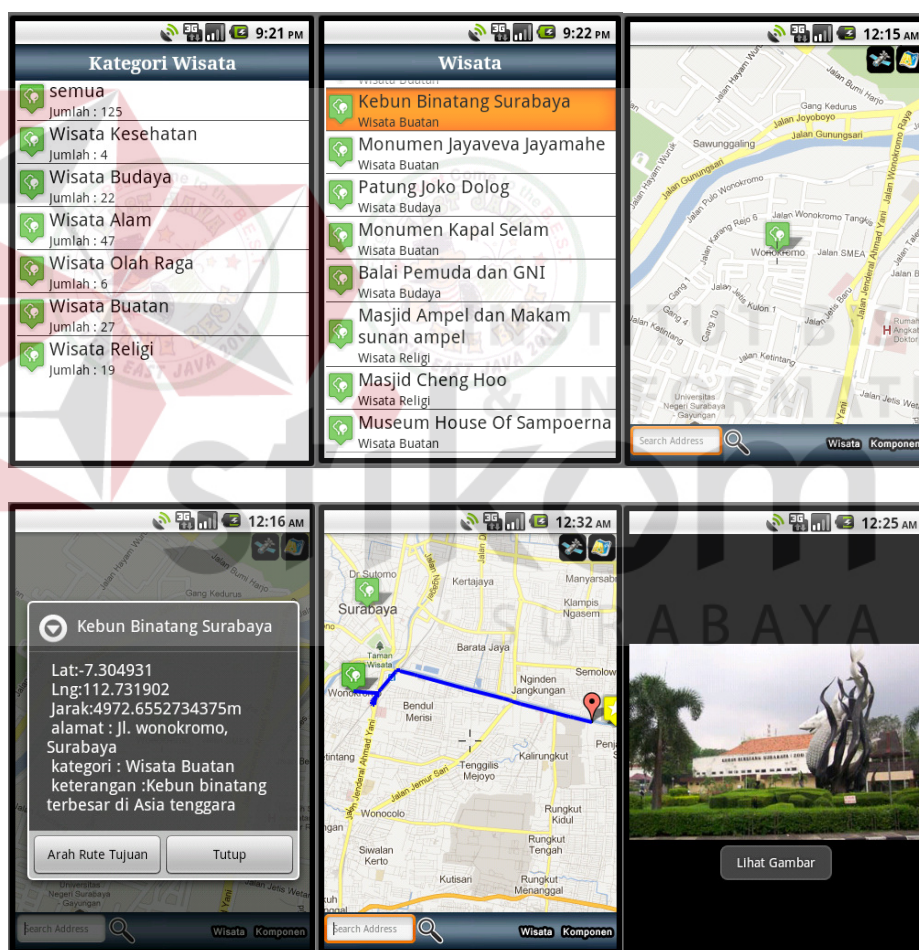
9:21 PM
Kategori Wisata
semua
Jumlah : 125
Wisata Kesehatan
Jumlah : 4
Wisata Budaya
Jumlah : 22
Wisata Alam
Jumlah : 47
Wisata Olah Raga
Jumlah : 6
Wisata Buatan
Jumlah : 27
Wisata Religi
Jumlah : 19

9:22 PM
Wisata
Kebun Binatang Surabaya
Wisata Buatan
Monumen Jayaveva Jayamahe
Wisata Buatan
Patung Joko Dolog
Wisata Budaya
Monumen Kapal Selam
Wisata Buatan
Balai Pemuda dan GNI
Wisata Budaya
Masjid Ampel dan Makam sunan ampel
Wisata Religi
Masjid Cheng Hoo
Wisata Religi
Museum House Of Sampoerna
Wisata Buatan

12:15 AM
Gang Kedurus
Jalan Joyoboyo
Jalan Gunungsari
Sawunggaling
Jalan Gunungsari
Jalan Wonokromo Tangkis
Wonokromo
Jalan SMEA
Jalan Ahmad Yani
Jalan Ketintang
Universitas Negeri Surabaya - Gayungan
Search Address
Wisata
Komponen

12:16 AM
Kebun Binatang Surabaya
Lat:-7.304931
Lng:112.731902
Jarak:4972.6552734375m
alamat : Jl. wonokromo, Surabaya
kategori : Wisata Buatan
keterangan :Kebun binatang terbesar di Asia tenggara
Arah Rute Tujuan
Tutup
Search Address
Wisata
Komponen

12:32 AM
Dr Sutomo
Kertajaya
Manyar
Surabaya
Klampis Ngasem
Barata Jaya
Taman Wisata
Semolowaru
Nginden Jangkungan
Wonokromo
Bendul Merisi
Jalan Jendral Ahmad Yani
Ketintang
Kalirungkut
Tenggilis Mejoyo
Jalan Jemur Sari
Wonocolo
Rungkut Kidul
Siwalan Kerto
Rungkut Tengah
Kutisari
Rungkut Menanggal
Search Address
Wisata
Komponen

12:25 AM
Lihat Gambar